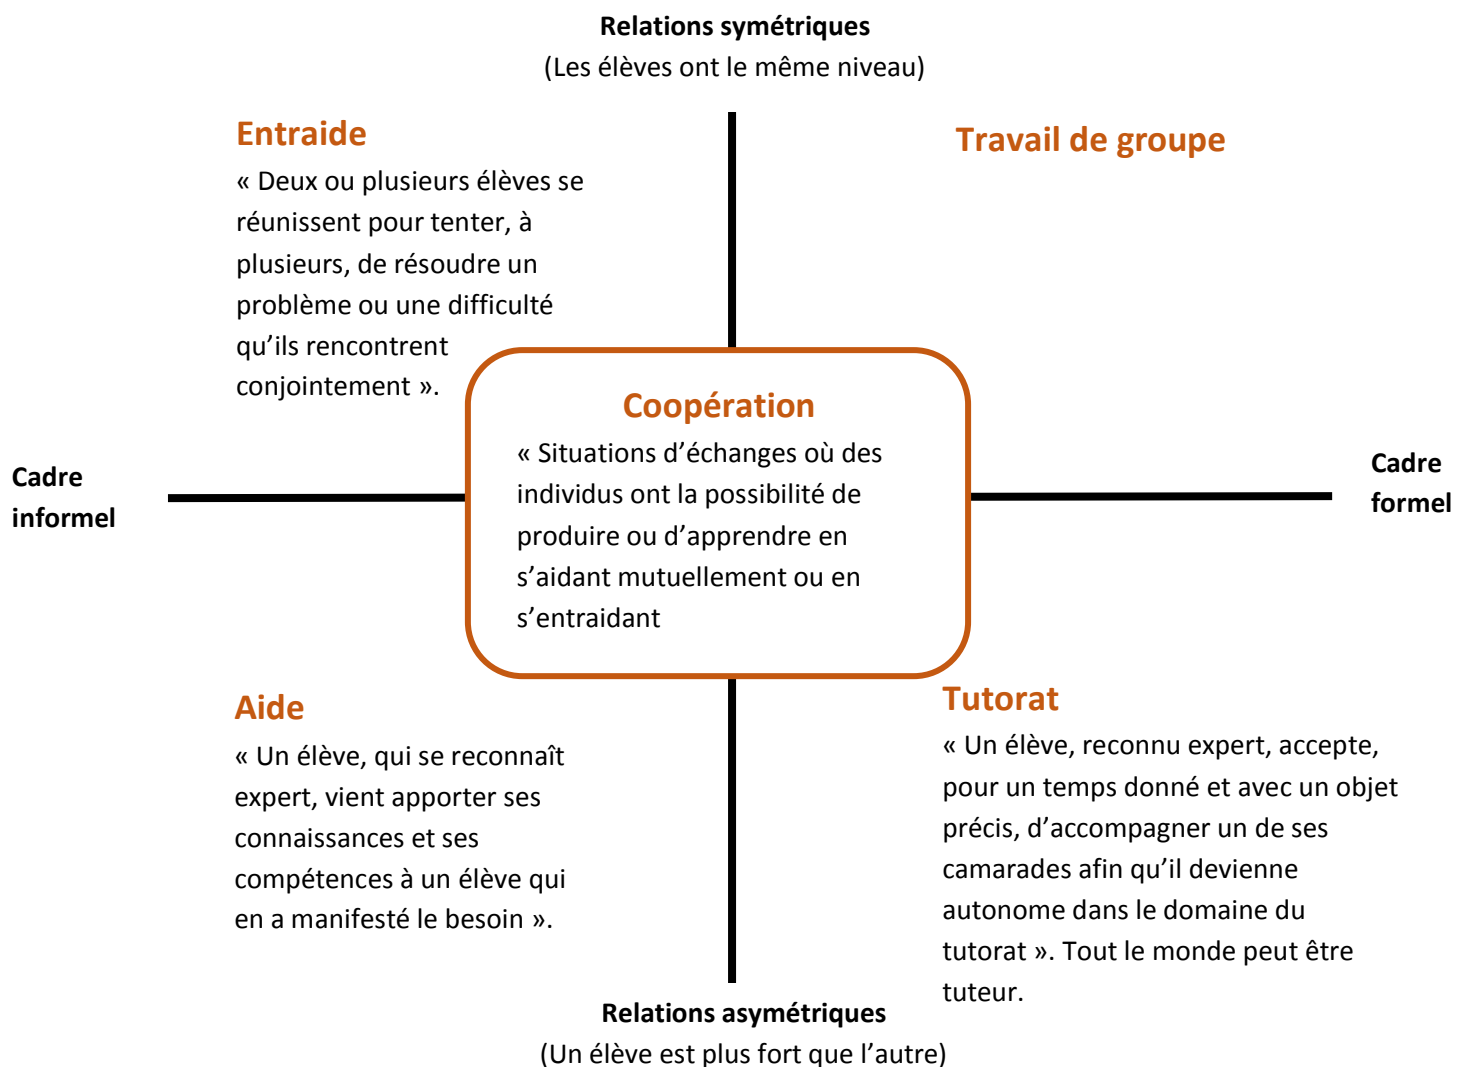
Relations symétriques
(Les élèves ont le même niveau)

Entraide
« Deux ou plusieurs élèves se réunissent pour tenter, à plusieurs, de résoudre un problème ou une difficulté qu'ils rencontrent conjointement ».

Travail de groupe

Cadre informel

Coopération
« Situations d'échanges où des individus ont la possibilité de produire ou d'apprendre en s'aidant mutuellement ou en s'entraidant

Cadre formel

Aide
« Un élève, qui se reconnaît expert, vient apporter ses connaissances et ses compétences à un élève qui en a manifesté le besoin ».

Tutorat
« Un élève, reconnu expert, accepte, pour un temps donné et avec un objet précis, d'accompagner un de ses camarades afin qu'il devienne autonome dans le domaine du tutorat ». Tout le monde peut être tuteur.

Relations asymétriques
(Un élève est plus fort que l'autre)